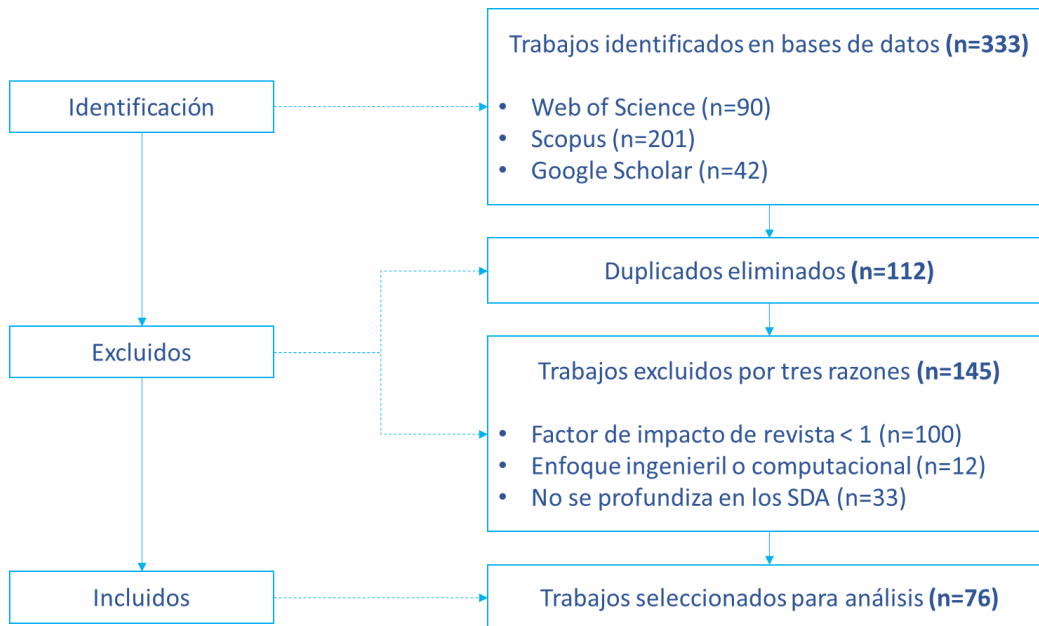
Identificación

Trabajos identificados en bases de datos **(n=333)**

- Web of Science (n=90)
- Scopus (n=201)
- Google Scholar (n=42)

Excluidos

Duplicados eliminados **(n=112)**

Trabajos excluidos por tres razones **(n=145)**

- Factor de impacto de revista < 1 (n=100)
- Enfoque ingenieril o computacional (n=12)
- No se profundiza en los SDA (n=33)

Incluidos

Trabajos seleccionados para análisis **(n=76)**